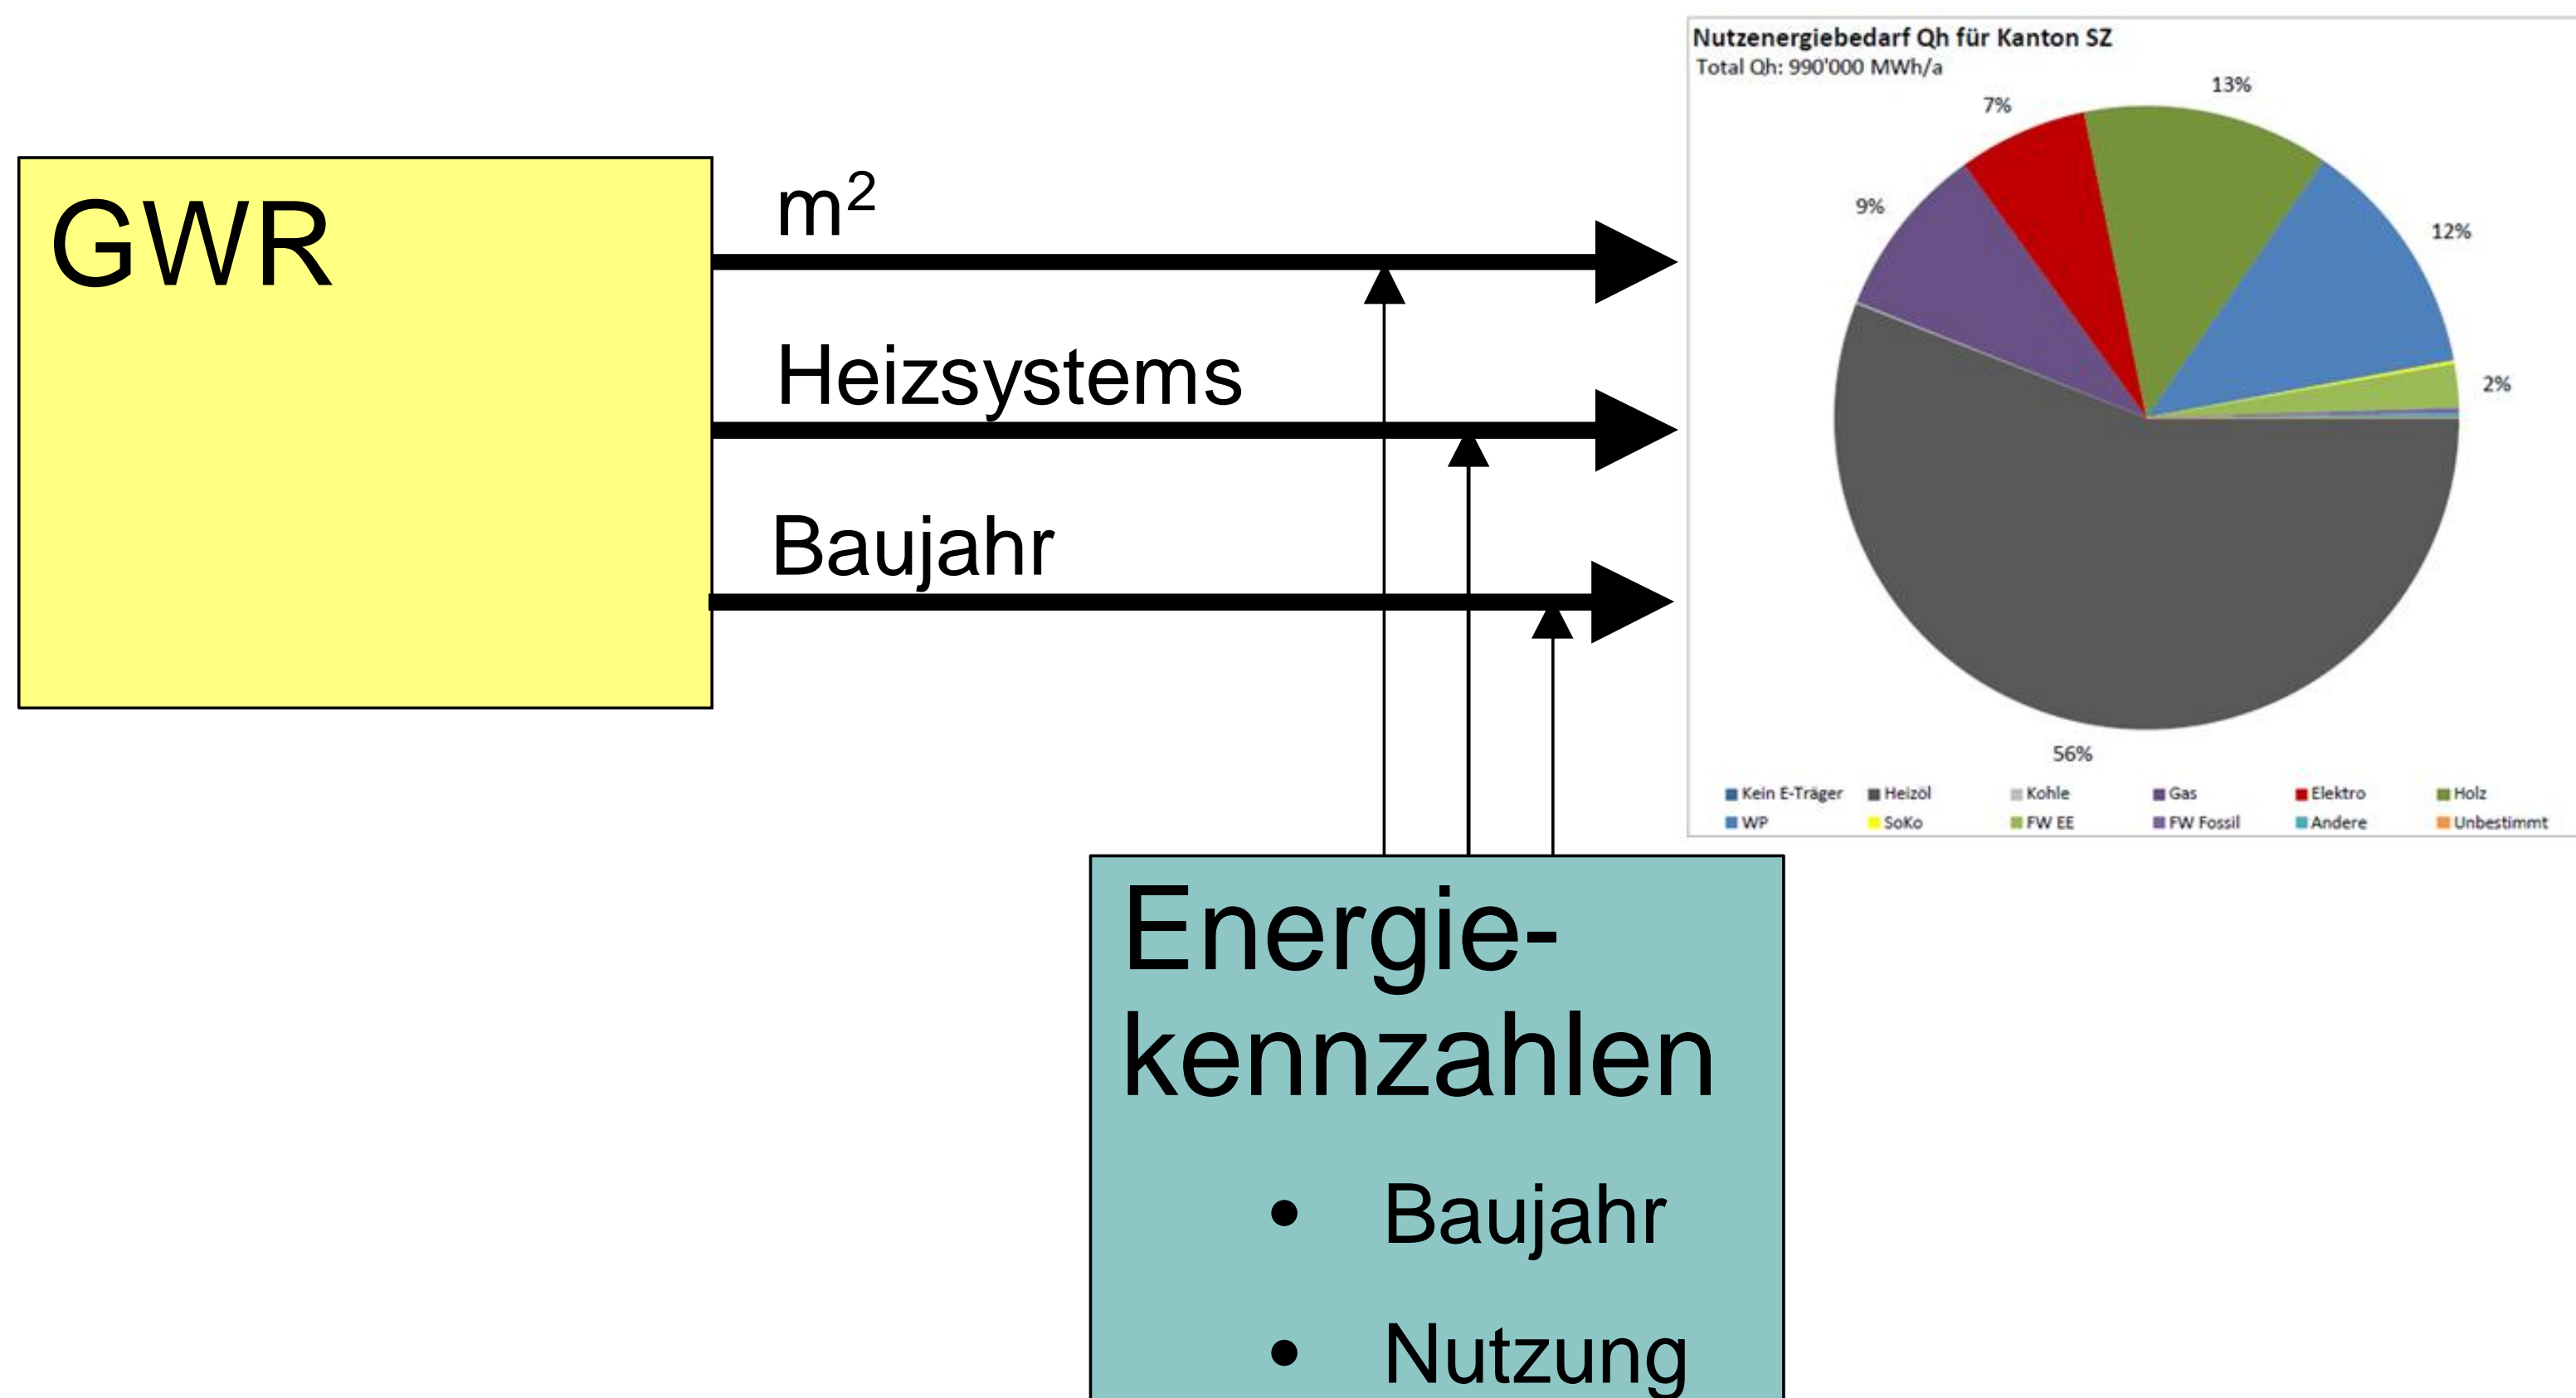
GWR

$m^2$

Heizsystems

Baujahr

Nutzenergiebedarf Qh für Kanton SZ
Total Qh: 990'000 MWh/a

13%
7%
9%
12%
2%
56%

Kein E-Träger
Heizöl
Kohle
Gas
Elektro
Holz
WP
SoKo
FW EE
FW Fossil
Andere
Unbestimmt

Energiekennzahlen

- Baujahr
- Nutzung